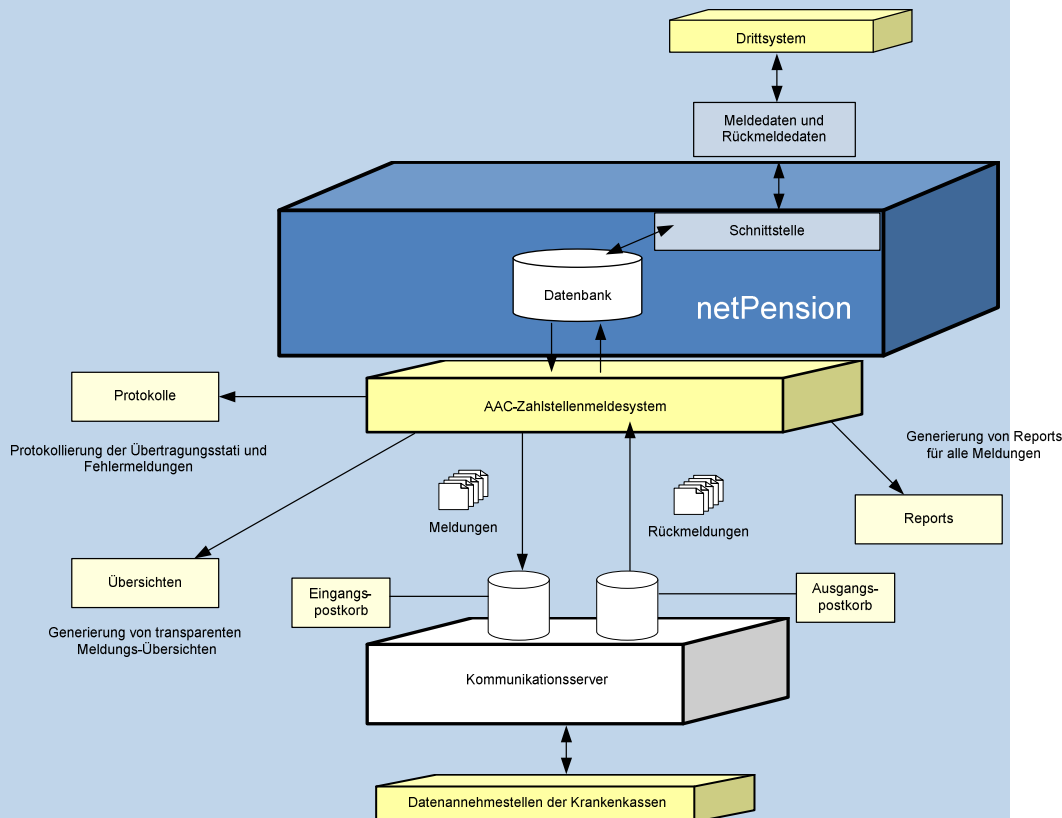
Drittsystem

Meldedaten und Rückmeldedaten

Schnittstelle

Datenbank

netPension

Protokolle

AAC-Zahlstellenmeldesystem

Protokollierung der Übertragungsstati und Fehlermeldungen

Generierung von Reports für alle Meldungen

Meldungen

Rückmeldungen

Reports

Übersichten

Eingangs-postkorb

Ausgangs-postkorb

Generierung von transparenten Meldungs-Übersichten

Kommunikationsserver

Datenannehmestellen der Krankenkassen